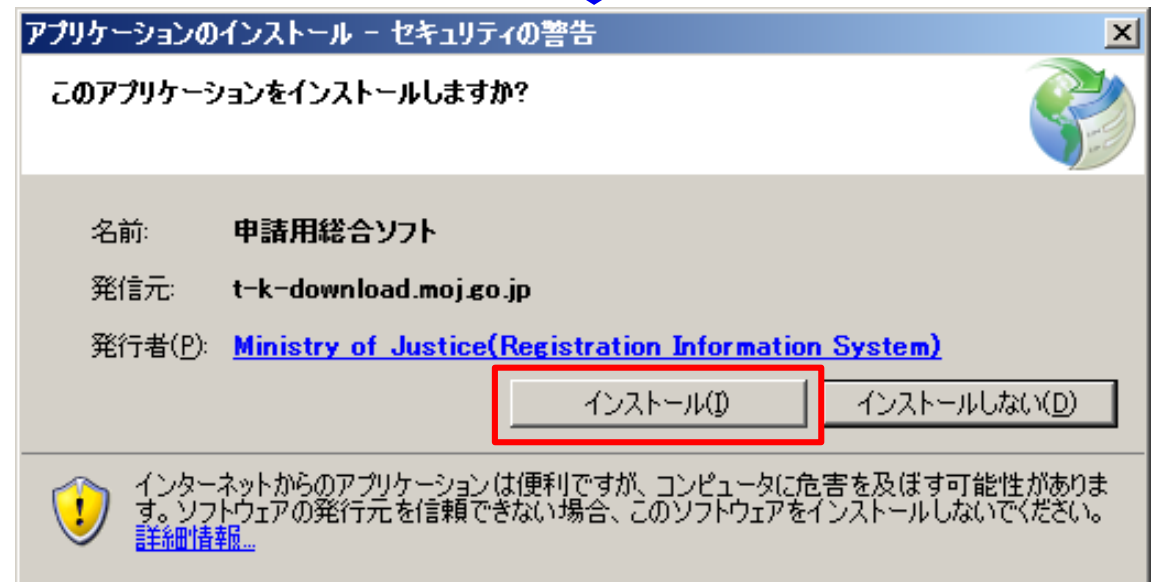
アプリケーションのインストール － セキュリティの警告

このアプリケーションをインストールしますか?

名前: 申請用総合ソフト

発信元: t-k-download.moj.go.jp

発行者(P): Ministry of Justice(Registration Information System)

インストール(I)

インストールしない(D)

インターネットからのアプリケーションは便利ですが、コンピュータに危害を及ぼす可能性があります。ソフトウェアの発行元を信頼できない場合、このソフトウェアをインストールしないでください。詳細情報...